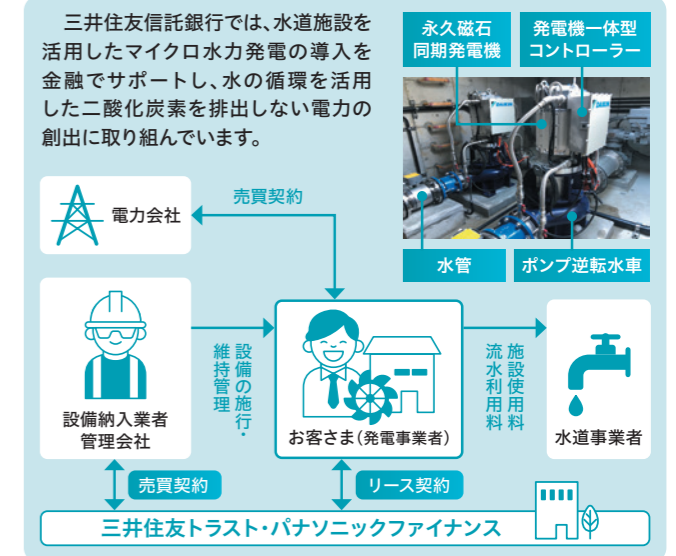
三井住友信託銀行では、水道施設を活用したマイクロ水力発電の導入を金融でサポートし、水の循環を活用した二酸化炭素を排出しない電力の創出に取り組んでいます。

永久磁石同期発電機

発電機一体型コントローラー

水管

ポンプ逆転水車

電力会社

売買契約

設備納入業者管理会社

設備の施行・維持管理

お客さま（発電事業者）

施設使用料
流水利用料

水道事業者

売買契約

リース契約

三井住友トラスト・パナソニックファイナンス